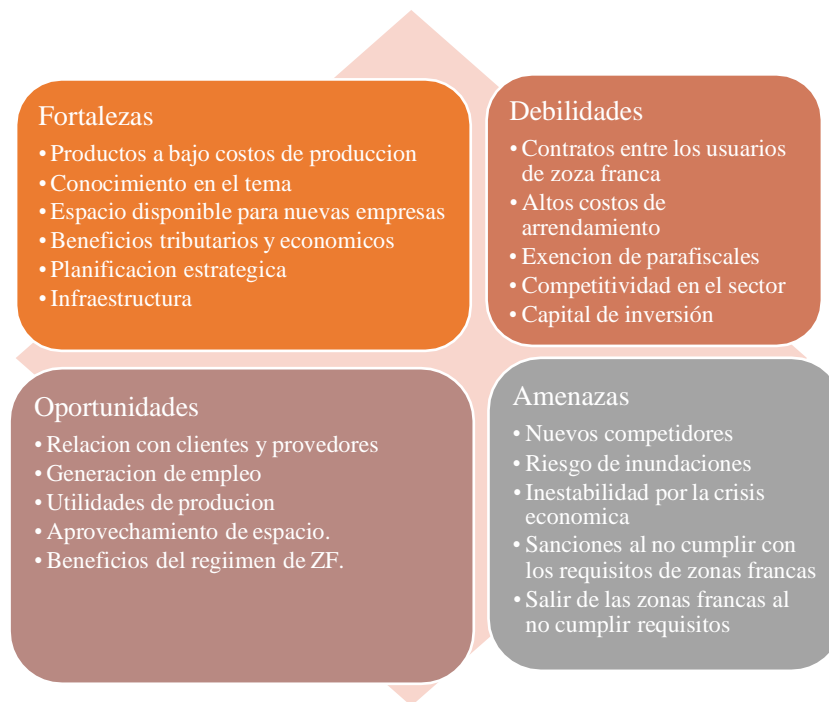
Fortalezas
• Productos a bajo costos de produccion
• Conocimiento en el tema
• Espacio disponible para nuevas empresas
• Beneficios tributarios y economicos
• Planificacion estrategica
• Infraestructura

Debilidades
• Contratos entre los usuarios de zoza franca
• Altos costos de arrendamiento
• Exencion de parafiscales
• Competitividad en el sector
• Capital de inversión

Oportunidades
• Relacion con clientes y provedores
• Generacion de empleo
• Utilidades de producion
• Aprovechamiento de espacio.
• Beneficios del regiimen de ZF.

Amenazas
• Nuevos competidores
• Riesgo de inundaciones
• Inestabilidad por la crisis economica
• Sanciones al no cumplir con los requisitos de zonas francas
• Salir de las zonas francas al no cumplir requisitos